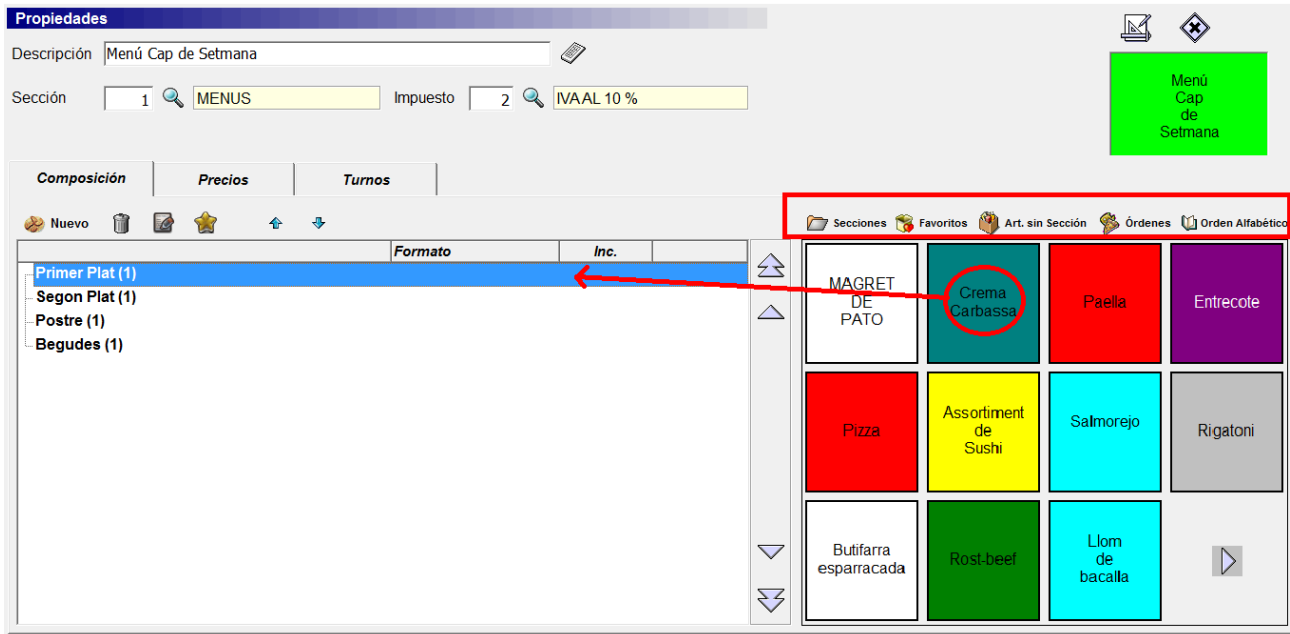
Propiedades

Descripción Menú Cap de Setmana

Sección 1 MENUS Impuesto 2 IVA AL 10 %

Menú Cap de Setmana

Composición | Precios | Turnos

Nuevo

| | Formato | Inc. |
|---|---|---|
| Primer Plat (1) | | |
| Segon Plat (1) | | |
| Postre (1) | | |
| Begudes (1) | | |

Secciones Favoritos Art. sin Sección Órdenes Orden Alfabético

MAGRET DE PATO
Crema Carbassa
Paella
Entrecote
Pizza
Assortiment de Sushi
Salmorejo
Rigatoni
Butifarra esparracada
Rost-beef
Llom de bacalla